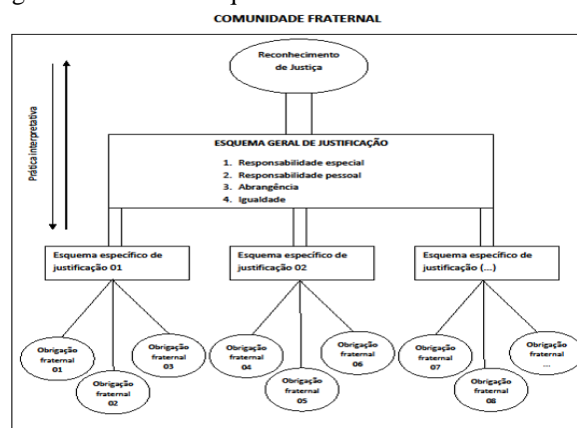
COMUNIDADE FRATERNAL

Reconhecimento de Justiça

Prática interpretativa

ESQUEMA GERAL DE JUSTIFICAÇÃO

1. Responsabilidade especial
2. Responsabilidade pessoal
3. Abrangência
4. Igualdade

Esquema específico de justificação 01

Esquema específico de justificação 02

Esquema específico de justificação (...)

Obrigação fraternal 01

Obrigação fraternal 02

Obrigação fraternal 03

Obrigação fraternal 04

Obrigação fraternal 05

Obrigação fraternal 06

Obrigação fraternal 07

Obrigação fraternal 08

Obrigação fraternal ...